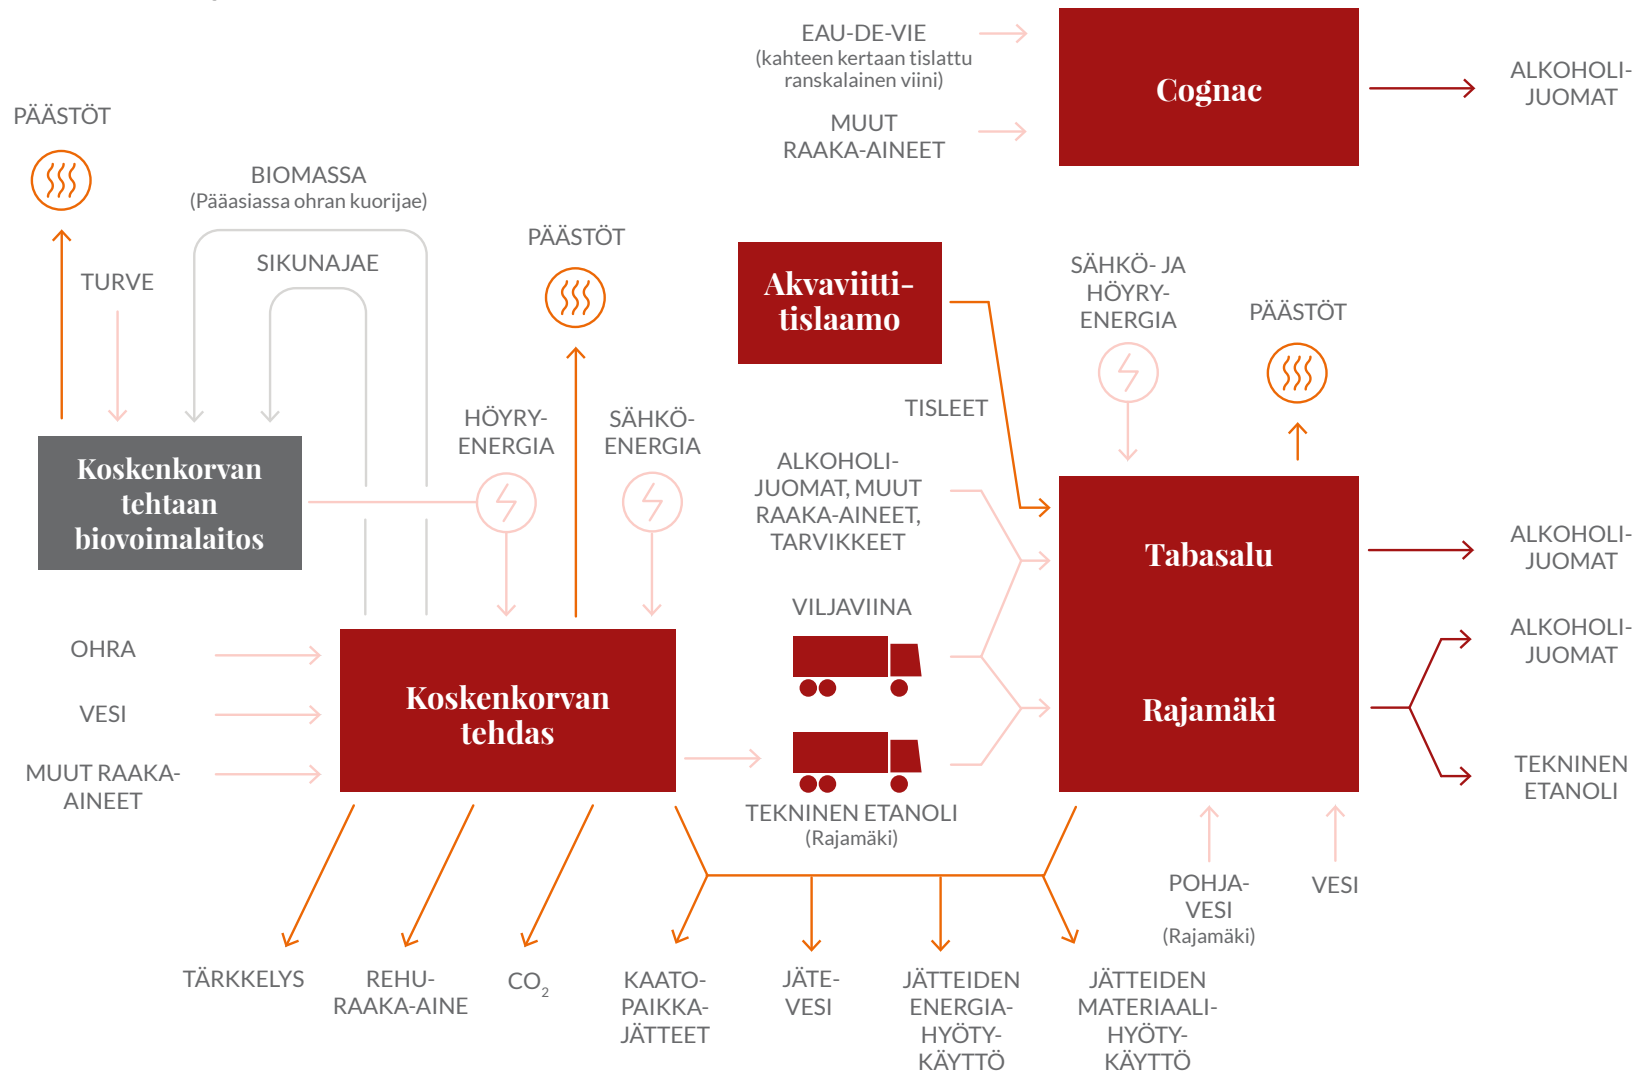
EAU-DE-VIE
(kahteen kertaan tislattu ranskalainen viini)

MUUT RAAKA-AINEET

Cognac

ALKOHOLIJUOMAT

PÄÄSTÖT

BIOMASSA
(Pääasiassa ohran kuorijae)

SIKUNAJAE

TURVE

PÄÄSTÖT

Akvaviittitislaamo

SÄHKÖ- JA HÖYRYENERGIA

PÄÄSTÖT

Koskenkorvan tehtaan biovoimalaitos

HÖYRYENERGIA

SÄHKÖENERGIA

TISLEET

ALKOHOLIJUOMAT, MUUT RAAKA-AINEET, TARVIKKEET

Tabasalu

ALKOHOLIJUOMAT

VILJAVIINA

OHRA

VESI

MUUT RAAKA-AINEET

Koskenkorvan tehdas

Rajamäki

ALKOHOLIJUOMAT

TEKNINEN ETANOLI

TEKNINEN ETANOLI
(Rajamäki)

POHJAVESI
(Rajamäki)

VESI

TÄRKKELYS

REHURAAKA-AINE

$CO_2$

KAATOPAIKKAJÄTTEET

JÄTEVESI

JÄTTEIDEN ENERGIAHYÖTYKÄYTTÖ

JÄTTEIDEN MATERIAALIHYÖTYKÄYTTÖ